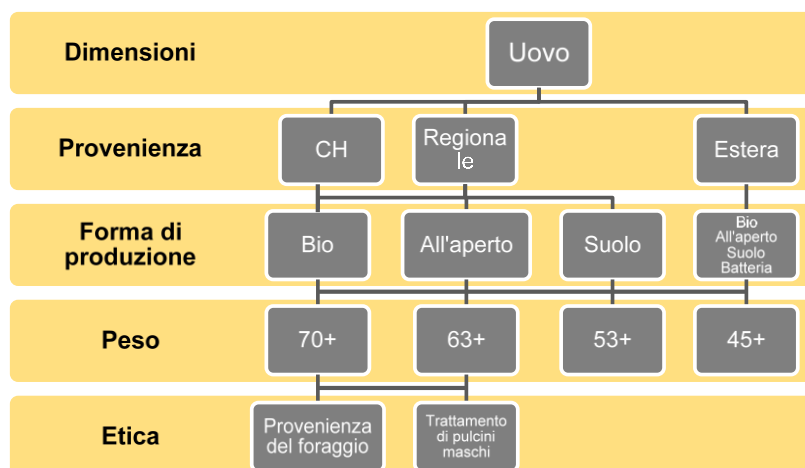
Dimensioni
Uovo

Provenienza
CH
Regionale
Estera

Forma di produzione
Bio
All'aperto
Suolo
Bio All'aperto Suolo Batteria

Peso
70+
63+
53+
45+

Etica
Provenienza del foraggio
Trattamento di pulcini maschi